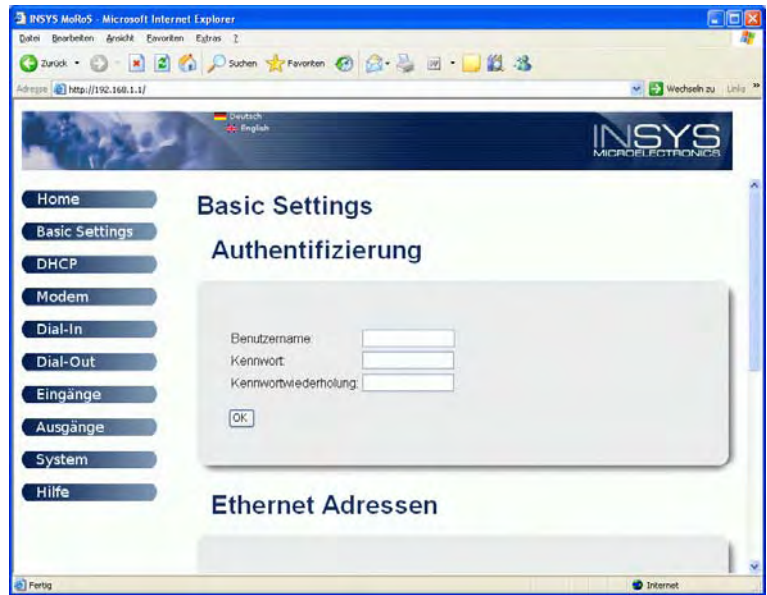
INSYS MoRoS - Microsoft Internet Explorer

Datei Bearbeiten Ansicht Favoriten Extras ?

Zurück Suchen Favoriten

Adresse http://192.168.1.1/

Wechseln zu Links

Deutsch
English

INSYS MICROELECTRONICS

Home
Basic Settings
DHCP
Modem
Dial-In
Dial-Out
Eingänge
Ausgänge
System
Hilfe

Basic Settings

Authentifizierung

Benutzername:
Kennwort:
Kennwortwiederholung:

OK

Ethernet Adressen

Fertig

Internet